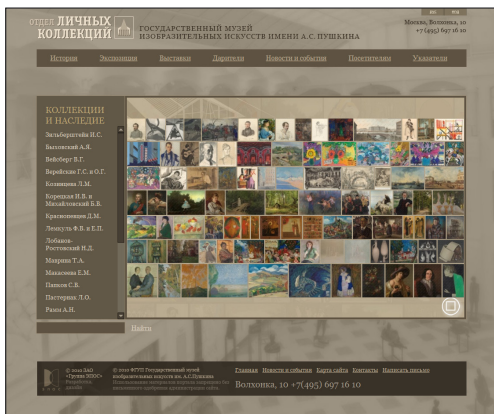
ОТДЕЛ ЛИЧНЫХ КОЛЛЕКЦИЙ

ГОСУДАРСТВЕННЫЙ МУЗЕЙ ИЗОБРАЗИТЕЛЬНЫХ ИСКУССТВ ИМЕНИ А.С. ПУШКИНА

Москва, Волхонка, 10
+7 (495) 697 16 10

История Экспозиция Выставки Дарители Новости и события Посетителям Указатели

КОЛЛЕКЦИИ И НАСЛЕДИЕ

Зильберштейн И.С.
Быховский А.Я.
Вейсберг В.Г.
Верейские Г.С. и О.Г.
Коллекция Л.М.
Корецкая И.В. и Михайловский Б.В.
Красноперцев Д.М.
Лемкуль Ф.В. и Е.П.
Лобанов-Ростовский Н.Д.
Маврина Т.А.
Максимова Е.М.
Панков С.В.
Пастернак Л.О.
Разин А.Н.

Найти

© 2012 ЗАО «Группа ЭЛСИ» Разработка дизайна

© 2012 ФГБУК Государственный музей изобразительных искусств им. А.С.Пушкина
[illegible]

Главная Новости и события Карта сайта Контакты Написать письмо

Волхонка, 10 +7(495) 697 16 10